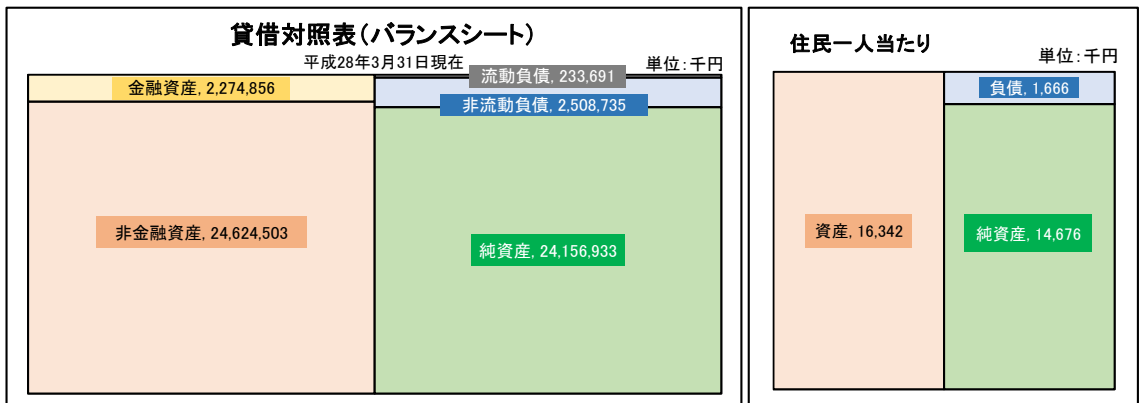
貸借対照表（バランスシート）

平成28年3月31日現在

単位：千円

金融資産, 2,274,856

流動負債, 233,691

非流動負債, 2,508,735

非金融資産, 24,624,503

純資産, 24,156,933

住民一人当たり

単位：千円

負債, 1,666

資産, 16,342

純資産, 14,676